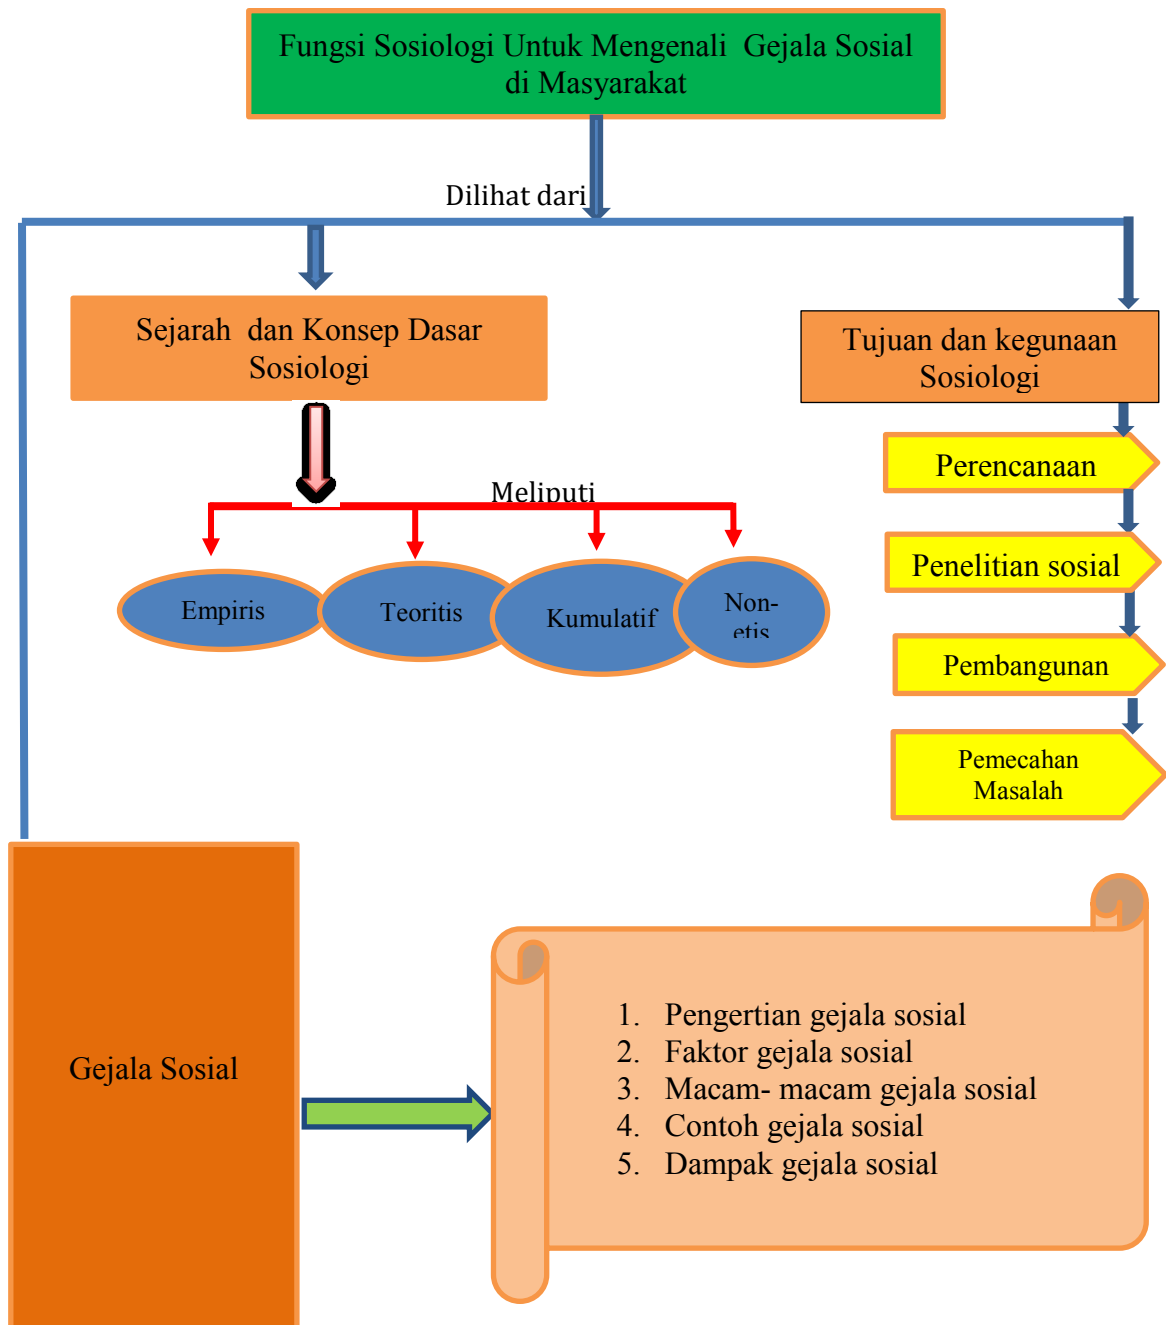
Fungsi Sosiologi Untuk Mengenali Gejala Sosial di Masyarakat

Dilihat dari

Sejarah dan Konsep Dasar Sosiologi

Meliputi

Empiris

Teoritis

Kumulatif

Non-etis

Tujuan dan kegunaan Sosiologi

Perencanaan

Penelitian sosial

Pembangunan

Pemecahan Masalah

Gejala Sosial

1. Pengertian gejala sosial
2. Faktor gejala sosial
3. Macam- macam gejala sosial
4. Contoh gejala sosial
5. Dampak gejala sosial